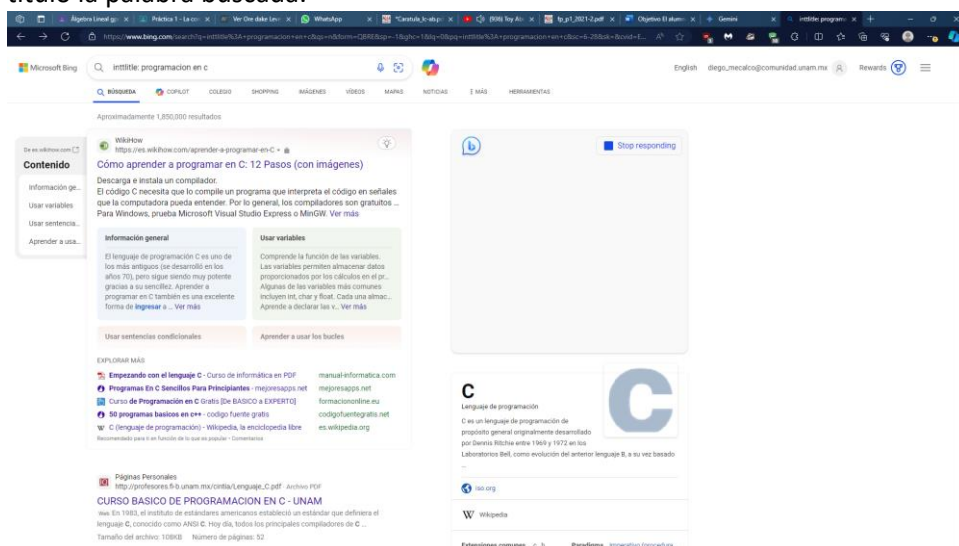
título la palabra basado.

Álgebra Lineal gp | Práctica 1 - La co | Ver One dake Lev | WhatsApp | *Caratula_lc-als.p | (906) Toy Ab | fp_p1_2021-2.pdf | Objetivo El alum | Gemini | inttitle: program

https://www.bing.com/search?q=inttitle%3A+programacion+en+c&qs=n&form=QBRE&sp=-1&ghc=1&lq=0&pq=inttitle%3A+programacion+en+c&sc=6-28&sk=&cvid=E...

Microsoft Bing | inttitle: programacion en c | English | diego_mecalco@comunidad.unam.mx | Rewards

BÚSQUEDA | COPILOT | COLEGIO | SHOPPING | IMÁGENES | VÍDEOS | MAPAS | NOTICIAS | ⋮ MÁS | HERRAMIENTAS

Aproximadamente 1,850,000 resultados

De es.wikihow.com
Contenido
Información ge...
Usar variables
Usar sentencia...
Aprender a usa...

WikiHow
https://es.wikihow.com/aprender-a-programar-en-C
Cómo aprender a programar en C: 12 Pasos (con imágenes)
Descarga e instala un compilador.
El código C necesita que lo compile un programa que interpreta el código en señales que la computadora pueda entender. Por lo general, los compiladores son gratuitos ... Para Windows, prueba Microsoft Visual Studio Express o MinGW. Ver más

Información general
El lenguaje de programación C es uno de los más antiguos (se desarrolló en los años 70), pero sigue siendo muy potente gracias a su sencillez. Aprender a programar en C también es una excelente forma de ingresar a ... Ver más

Usar variables
Comprende la función de las variables. Las variables permiten almacenar datos proporcionados por los cálculos en el pr... Algunas de las variables más comunes incluyen int, char y float. Cada una almac... Aprende a declarar las v... Ver más

Usar sentencias condicionales
Aprender a usar los bucles

EXPLORAR MÁS
Empezando con el lenguaje C - Curso de informática en PDF | manual-informatica.com
Programas En C Sencillos Para Principiantes - mejoresapps.net | mejoresapps.net
Curso de Programación en C Gratis [De BASICO a EXPERTO] | formaciononline.eu
50 programas basicos en c++ - codigo fuente gratis | codigofuentegratis.net
C (lenguaje de programación) - Wikipedia, la enciclopedia libre | es.wikipedia.org
Recomendado para ti en función de lo que es popular • Comentarios

Páginas Personales
http://profesores.fi-b.unam.mx/cintia/Lenguaje_C.pdf · Archivo PDF
CURSO BASICO DE PROGRAMACION EN C - UNAM
Web En 1983, el instituto de estándares americanos estableció un estándar que definiera el lenguaje C, conocido como ANSI C. Hoy día, todos los principales compiladores de C ...
Tamaño del archivo: 108KB  Número de páginas: 52

Stop responding

C
Lenguaje de programación
C es un lenguaje de programación de propósito general originalmente desarrollado por Dennis Ritchie entre 1969 y 1972 en los Laboratorios Bell, como evolución del anterior lenguaje B, a su vez basado ...
iso.org
Wikipedia
Extensiones comunes .c, .h | Paradigma Imperativo (procedura